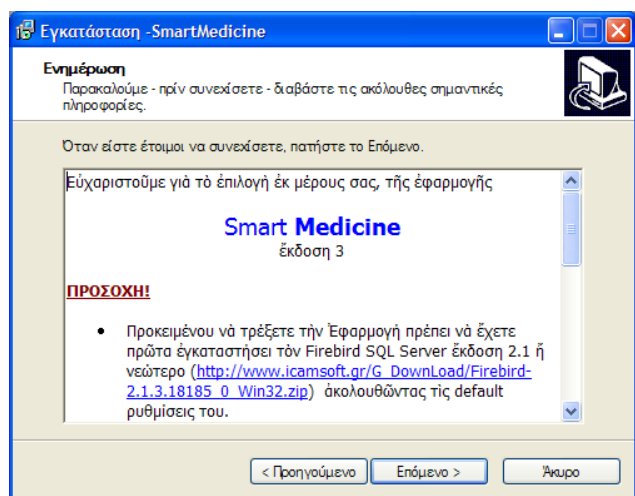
Εγκατάσταση -SmartMedicine

Ενημέρωση
Παρακαλούμε - πρίν συνεχίσετε - διαβάστε τις ακόλουθες σημαντικές πληροφορίες.

Όταν είστε έτοιμοι να συνεχίσετε, πατήστε το Επόμενο.

Εὐχαριστοῦμε γιὰ τὸ ἐπιλογὴ ἐκ μέρους σας, τῆς ἐφαρμογῆς

Smart Medicine
ἔκδοση 3

ΠΡΟΣΟΧΗ!

• Προκειμένου νὰ τρέξετε τὴν Ἐφαρμογὴ πρέπει νὰ ἔχετε πρῶτα ἐγκαταστήσει τὸν Firebird SQL Server ἔκδοση 2.1 ἢ νεώτερο (http://www.icamsoft.gr/G_DownLoad/Firebird-2.1.3.18185_0_Win32.zip) ἀκολουθῶντας τὶς default ρυθμίσεις του.

< Προηγούμενο | Επόμενο > | Άκυρο